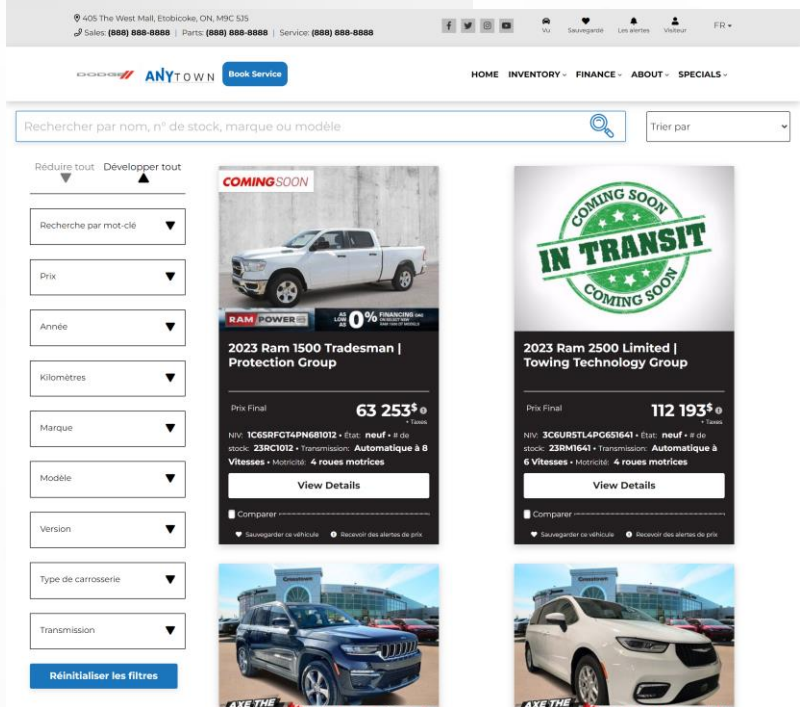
405 The West Mall, Etobicoke, ON, M9C 5J5
Sales: (888) 888-8888 | Parts: (888) 888-8888 | Service: (888) 888-8888

Vu Sauvegardé Les alertes Visiteur FR

DODGE ANYTOWN Book Service

HOME INVENTORY FINANCE ABOUT SPECIALS

Rechercher par nom, n° de stock, marque ou modèle

Trier par

Réduire tout Développer tout

Recherche par mot-clé

Prix

Année

Kilomètres

Marque

Modèle

Version

Type de carrosserie

Transmission

Réinitialiser les filtres

COMING SOON

RAM POWER AS LOW AS 0% FINANCING

2023 Ram 1500 Tradesman | Protection Group

Prix Final 63 253$ + Taxes

NIV: 1C6SRFGT4PN681012 • État: neuf • # de stock: 23RC1012 • Transmission: Automatique à 8 Vitesses • Motricité: 4 roues motrices

View Details

Comparer

Sauvegarder ce véhicule Recevoir des alertes de prix

COMING SOON IN TRANSIT COMING SOON

2023 Ram 2500 Limited | Towing Technology Group

Prix Final 112 193$ + Taxes

NIV: 3C6UR5TL4PG651641 • État: neuf • # de stock: 23RM1641 • Transmission: Automatique à 6 Vitesses • Motricité: 4 roues motrices

View Details

Comparer

Sauvegarder ce véhicule Recevoir des alertes de prix

AXE THE

AXE THE